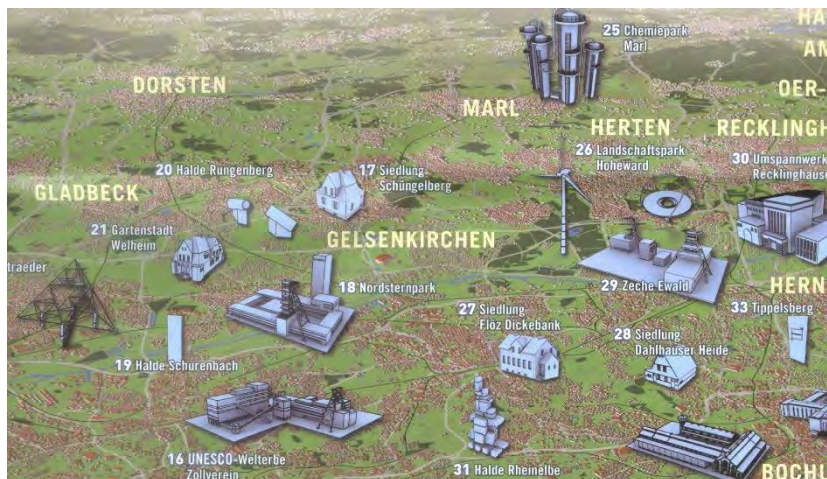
HA
AN
25 Chemiepark Marl
DORSTEN
MARL
OER-
HERTEN
RECKLINGH
26 Landschaftspark Hoheward
30 Umspannwerk Recklinghause
20 Halde Rungenberg
17 Siedlung Schüngelberg
GLADBECK
21 Gartenstadt Welheim
GELSENKIRCHEN
traeder
18 Nordsternpark
29 Zeche Ewald
HERN
33 Tippelsberg
27 Siedlung Flöz Dickebank
28 Siedlung Dahlhauser Heide
19 Halde Schurenbach
16 UNESCO-Welterbe Zollverein
31 Halde Rheinelbe
BOCHU